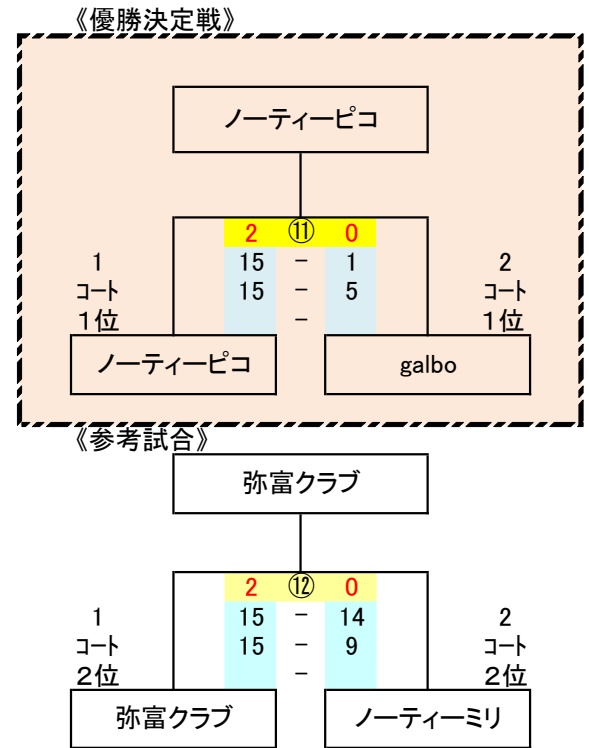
《優勝決定戦》

ノーティーピコ

| 2 | ⑪ | 0 |
|---|---|---|
| 15 | － | 1 |
| 15 | － | 5 |
|  | － |  |

1
コート
1位

2
コート
1位

ノーティーピコ

galbo

《参考試合》

弥富クラブ

| 2 | ⑫ | 0 |
|---|---|---|
| 15 | － | 14 |
| 15 | － | 9 |
|  | － |  |

1
コート
2位

2
コート
2位

弥富クラブ

ノーティーミリ